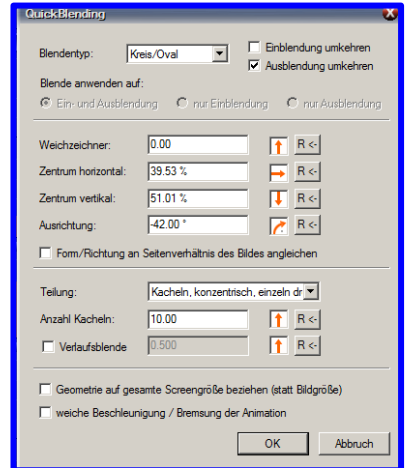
QuickBlending

Blendentyp: Kreis/Oval

Einblendung umkehren
Ausblendung umkehren

Blende anwenden auf:
Ein- und Ausblendung
nur Einblendung
nur Ausblendung

Weichzeichner: 0.00 R <-
Zentrum horizontal: 39.53 % R <-
Zentrum vertikal: 51.01 % R <-
Ausrichtung: -42.00 ° R <-

Form/Richtung an Seitenverhältnis des Bildes angleichen

Teilung: Kacheln, konzentrisch, einzeln dr
Anzahl Kacheln: 10.00 R <-
Verlaufsblende 0.500 R <-

Geometrie auf gesamte Screengröße beziehen (statt Bildgröße)
weiche Beschleunigung / Bremsung der Animation

OK
Abbruch